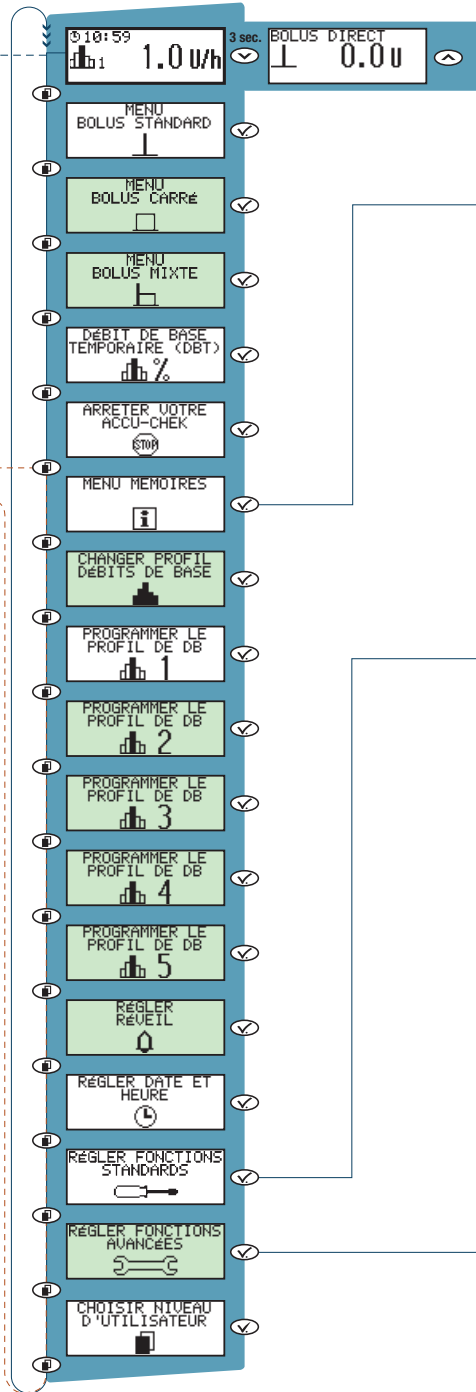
10:59
1 1.0 U/h

3 sec.

BOLUS DIRECT
0.0 U

MENU
BOLUS STANDARD

MENU
BOLUS CARRÉ

MENU
BOLUS MIXTE

DÉBIT DE BASE
TEMPORAIRE (DBT)
%

ARRETER VOTRE
ACCU-CHEK
STOP

MENU MEMOIRES
i

CHANGER PROFIL
DÉBITS DE BASE

PROGRAMMER LE
PROFIL DE DB
1

PROGRAMMER LE
PROFIL DE DB
2

PROGRAMMER LE
PROFIL DE DB
3

PROGRAMMER LE
PROFIL DE DB
4

PROGRAMMER LE
PROFIL DE DB
5

RÉGLER
RÉVEIL

RÉGLER DATE ET
HEURE

RÉGLER FONCTIONS
STANDARDS

RÉGLER FONCTIONS
AVANCÉES

CHOISIR NIVEAU
D'UTILISATEUR